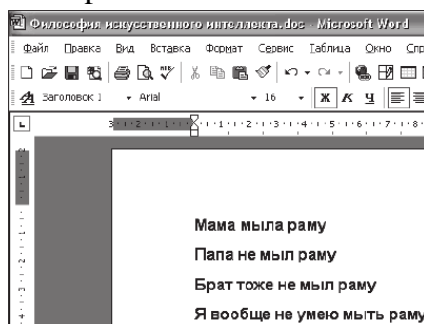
Философия искусственного интеллекта.doc - Microsoft Word

Файл Правка Вид Вставка Формат Сервис Таблица Окно Спр

Заголовок 1 Arial 16 Ж К Ч

Мама мыла раму

Папа не мыл раму

Брат тоже не мыл раму

Я вообще не умею мыть раму